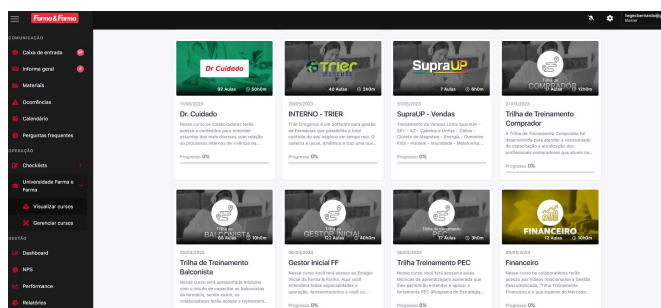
Farma&Farma

legiobernardo@ Monitor

COMUNICAÇÃO

Caixa de entrada

Informe geral

Materiais

Ocorrências

Calendário

Perguntas frequentes

OPERAÇÃO

Checklists

Universidade Farma e Farma

Visualizar cursos

Gerenciar cursos

GESTÃO

Dashboard

NPS

Performance

Relatórios

Dr Cuidado
92 Aulas 50h0m
11/08/2023
Dr. Cuidado
Neste curso os colaboradores terão acesso a conteúdos para entender assuntos dos mais diversos com relação ao processo interno de vivência da...
Progresso 0%

Trier
46 Aulas 2h0m
29/05/2023
INTERNO - TRIER
Trier Drogarias é um Software para gestão de Farmácias que possibilita o total controle do seu negócio em tempo real. O sistema é usual, dinâmico e traz uma nov...
Progresso 0%

SupraUP
7 Aulas 6h0m
31/05/2023
SupraUP - Vendas
Treinamento de Vendas Linha SupraUP - 60+ - AZ - Cálcio e Limão - Cálcio - Cloreto de Magnésio - Energia - Ômega 3 Kids - Homem - Imunidade - Melatonina ...
Progresso 0%

Trilha de COMPRADOR
11 Aulas 12h0m
27/09/2023
Trilha de Treinamento Comprador
A Trilha de Treinamento Comprador foi desenvolvida para atender a necessidade de capacitação e atualização dos profissionais compradores que atuam na...
Progresso 0%

Trilha de BALCONISTA
66 Aulas 10h0m
20/09/2023
Trilha de Treinamento Balconista
Nesse curso será apresentado módulos com o intuito de capacitar os balconistas da farmácia, sendo assim, os colaboradores terão acesso a treinamen...
Progresso 0%

Trilha de GESTOR INICIAL
123 Aulas 40h0m
06/03/2023
Gestor Inicial FF
Nesse curso você terá acesso ao Estágio Inicial da Farma & Farma. Aqui você entenderá todas especialidades e operação. Apresentamos a você os...
Progresso 0%

Trilha de PEC
17 Aulas 3h0m
06/03/2023
Trilha Treinamento PEC
Nesse curso você terá acesso a aulas técnicas de aprendizagem acelerada que lhes permitirão entender e aplicar a ferramenta PEC (Programa de Estratégia...
Progresso 0%

FINANCEIRO
12 Aulas 10h0m
25/03/2023
Financeiro
Nesse curso os colaboradores terão acesso aos vídeos relacionados à Gestão Descomplicada, Trilha Treinamento Financeiro e o que esperar do Mercado...
Progresso 0%